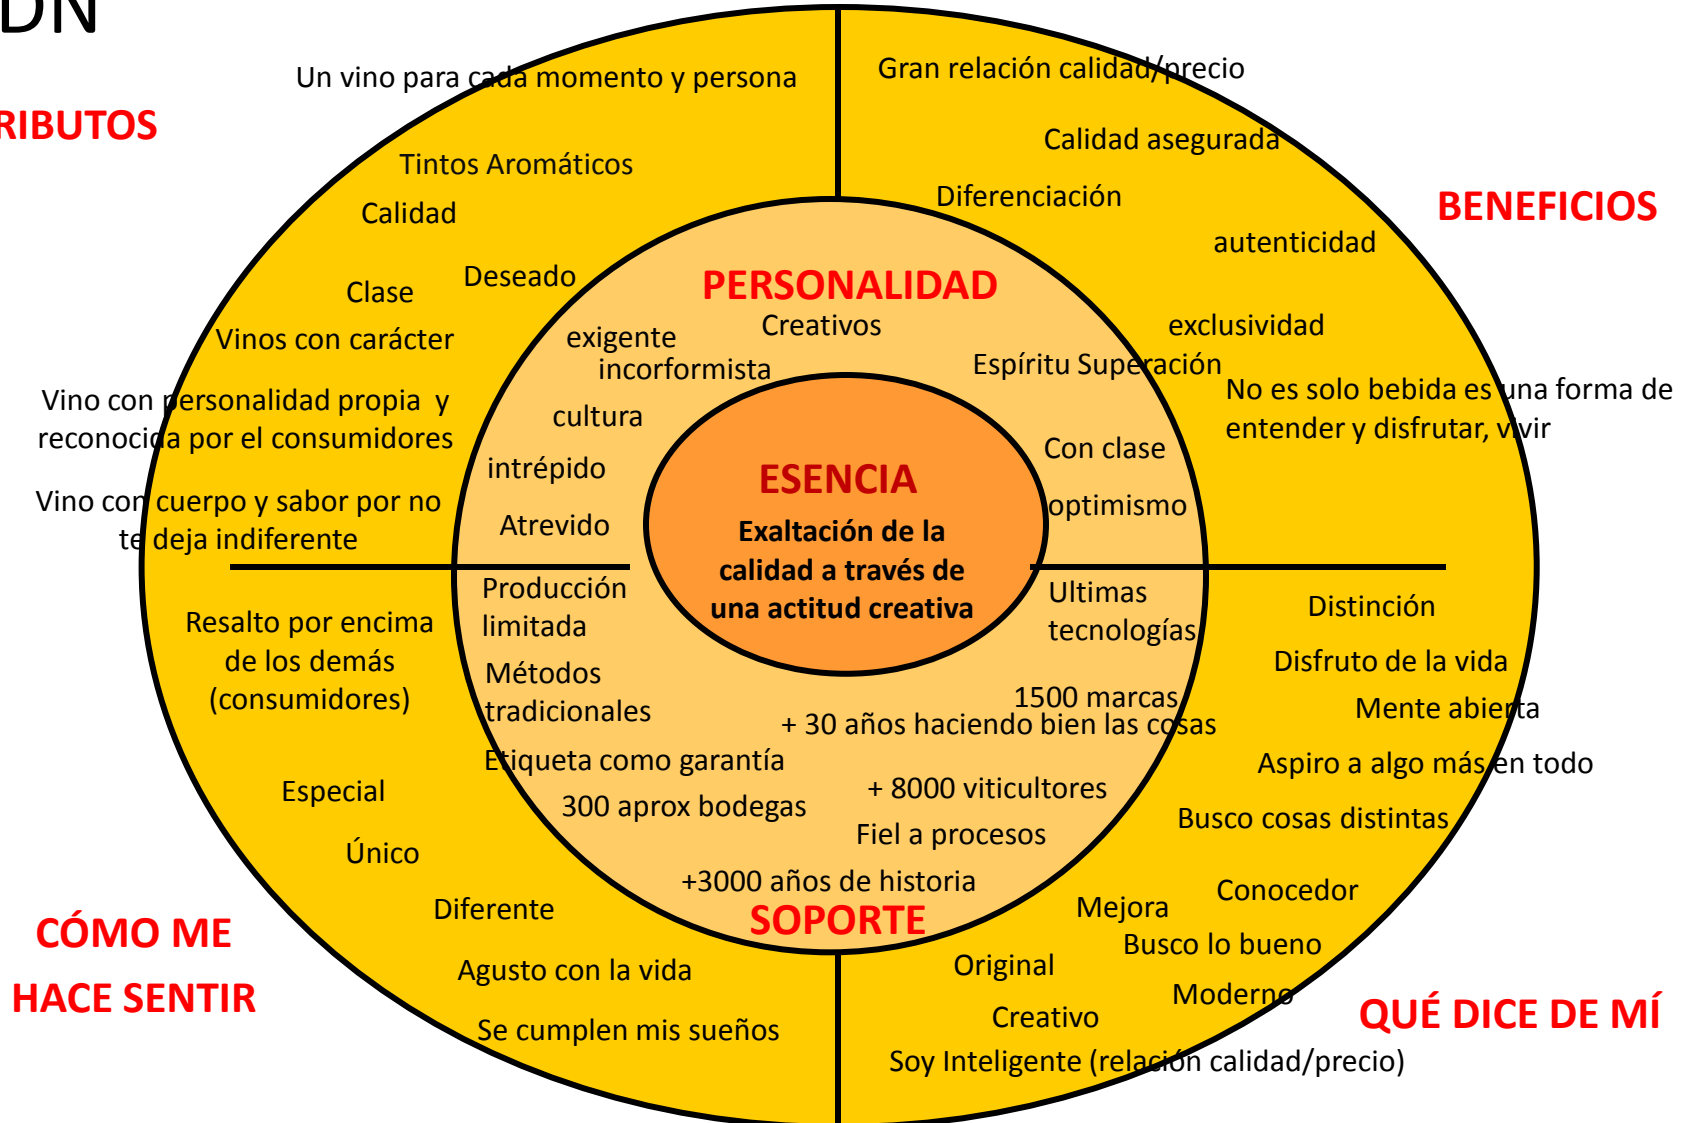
DN

RIBUTOS

Un vino para cada momento y persona

Tintos Aromáticos

Calidad

Clase

Deseado

Vinos con carácter

Vino con personalidad propia y reconocida por el consumidores

Vino con cuerpo y sabor por no te deja indiferente

Gran relación calidad/precio

Calidad asegurada

Diferenciación

BENEFICIOS

autenticidad

exclusividad

No es solo bebida es una forma de entender y disfrutar, vivir

PERSONALIDAD

exigente

incorformista

Creativos

Espíritu Superación

cultura

intrépido

Atrevido

Con clase

optimismo

ESENCIA

Exaltación de la calidad a través de una actitud creativa

Producción limitada

Métodos tradicionales

Etiqueta como garantía

300 aprox bodegas

Ultimas tecnologías

1500 marcas

+ 30 años haciendo bien las cosas

+ 8000 viticultores

Fiel a procesos

+3000 años de historia

SOPORTE

Resalto por encima de los demás (consumidores)

Especial

Único

Diferente

CÓMO ME HACE SENTIR

Agusto con la vida

Se cumplen mis sueños

Distinción

Disfruto de la vida

Mente abierta

Aspiro a algo más en todo

Busco cosas distintas

Conocedor

Mejora

Busco lo bueno

Original

Moderno

Creativo

QUÉ DICE DE MÍ

Soy Inteligente (relación calidad/precio)